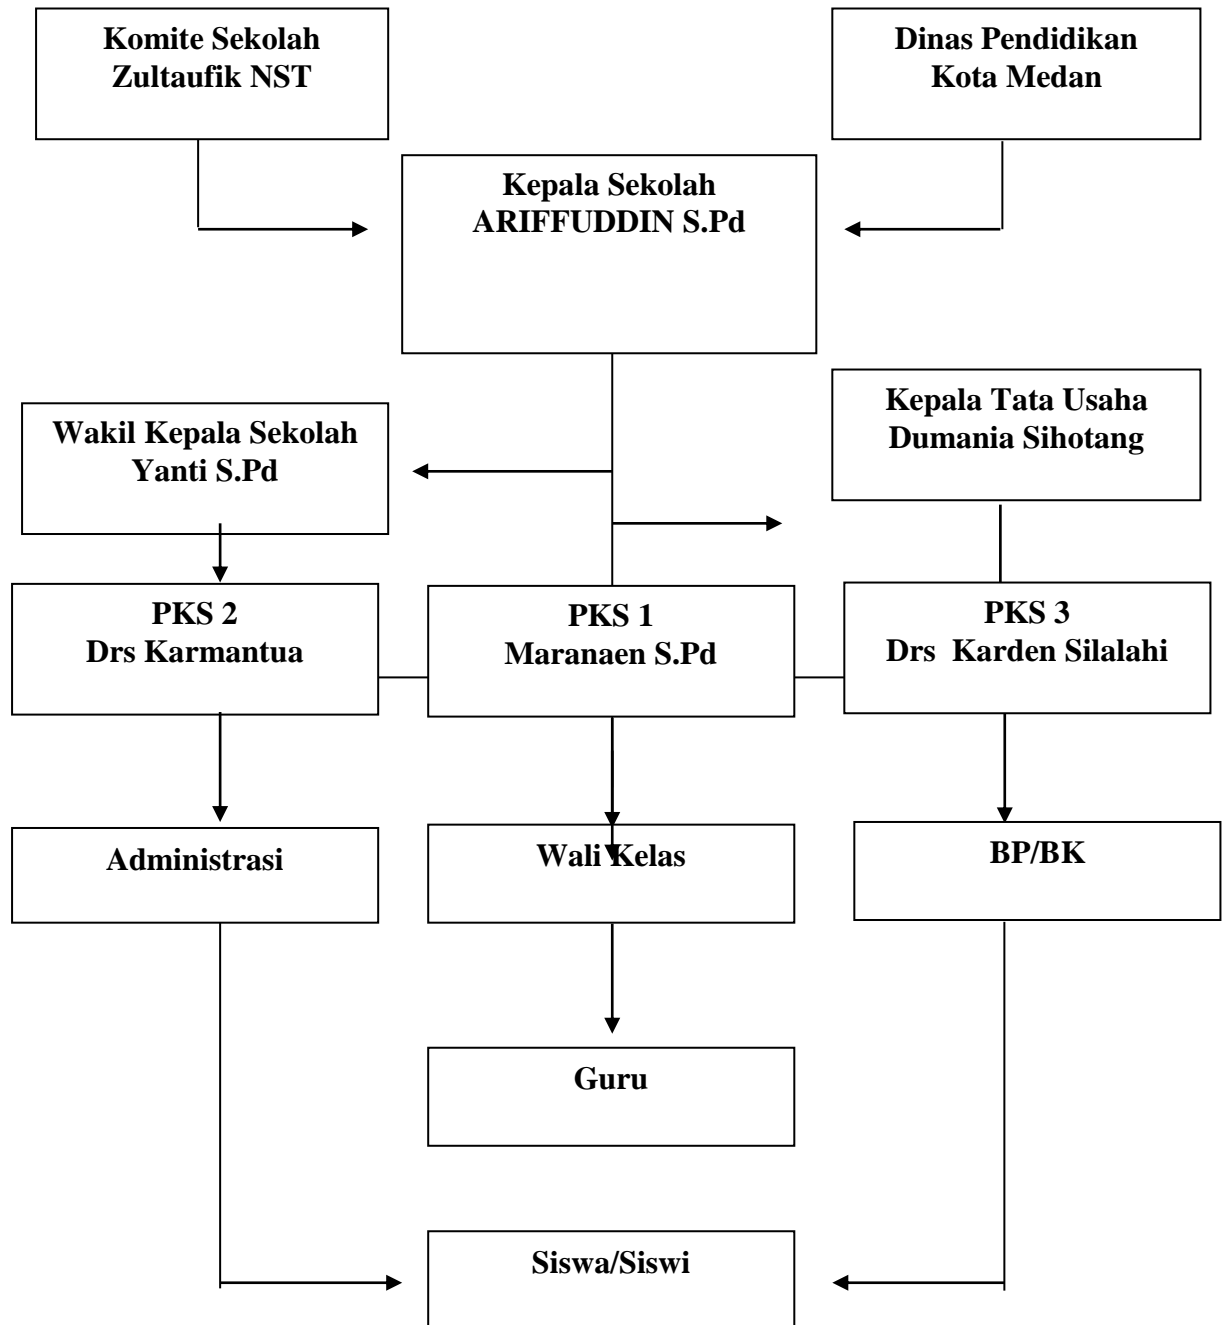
Komite Sekolah
Zultaufik NST

Dinas Pendidikan
Kota Medan

Kepala Sekolah
ARIFFUDDIN S.Pd

Wakil Kepala Sekolah
Yanti S.Pd

Kepala Tata Usaha
Dumania Sihotang

PKS 2
Drs Karmantua

PKS 1
Maranaen S.Pd

PKS 3
Drs Karden Silalahi

Administrasi

Wali Kelas

BP/BK

Guru

Siswa/Siswi